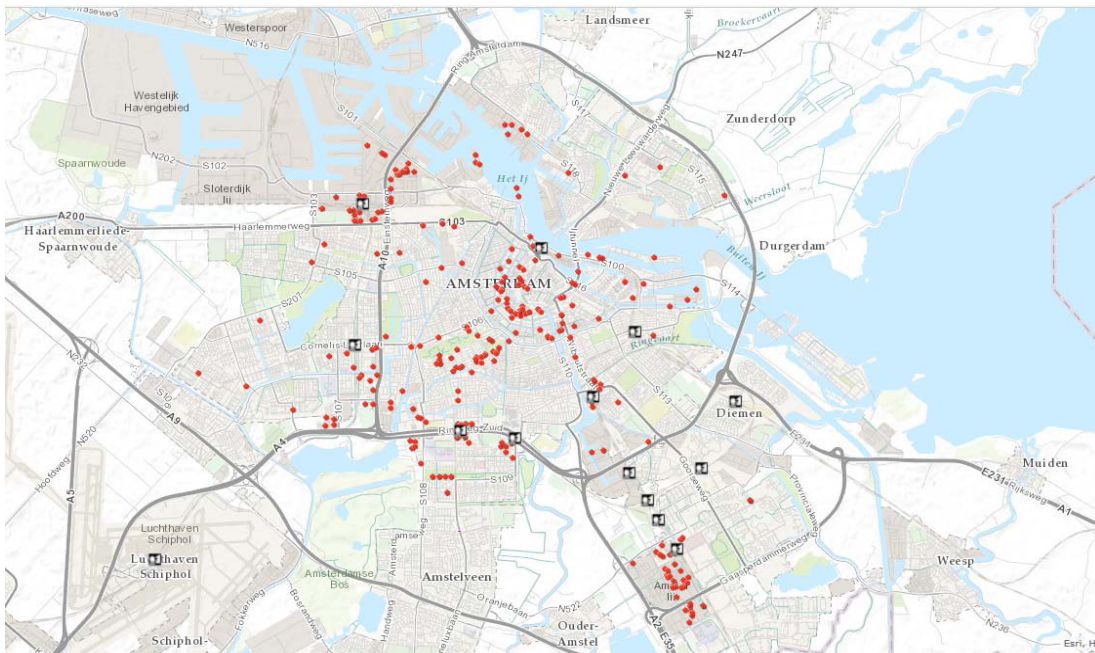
Westerspoor
N516
Landsmeer
Broekervaart
N247
Westelijk Havengebied
S101
S117
Zunderdorp
Spaarnwoude
N202
S102
S118
Sloterdijk
Het IJ
S115
Weersloot
A200
S103
S103
Haarlemmerweg
Haarlemmerliede-Spaarnwoude
A10
Durgerdam
S100
S105
S207
AMSTERDAM
S114
S106
Ringvaart
Cornelis Lelylaan
S110
S113
S107
Diemen
A9
A4
Ring Zuid
E231
Muiden
S109
Rijksweg
A1
A5
S108
Hoofdweg
N520
Luchthaven Schiphol
Luchthaven Schiphol
Gaasperdammerweg
Weesp
Amsterdamse Bos
Amstelveen
Oranjebaan
N522
Ouder-Amstel
A2
E35
N236
Schiphol-
Esri, H